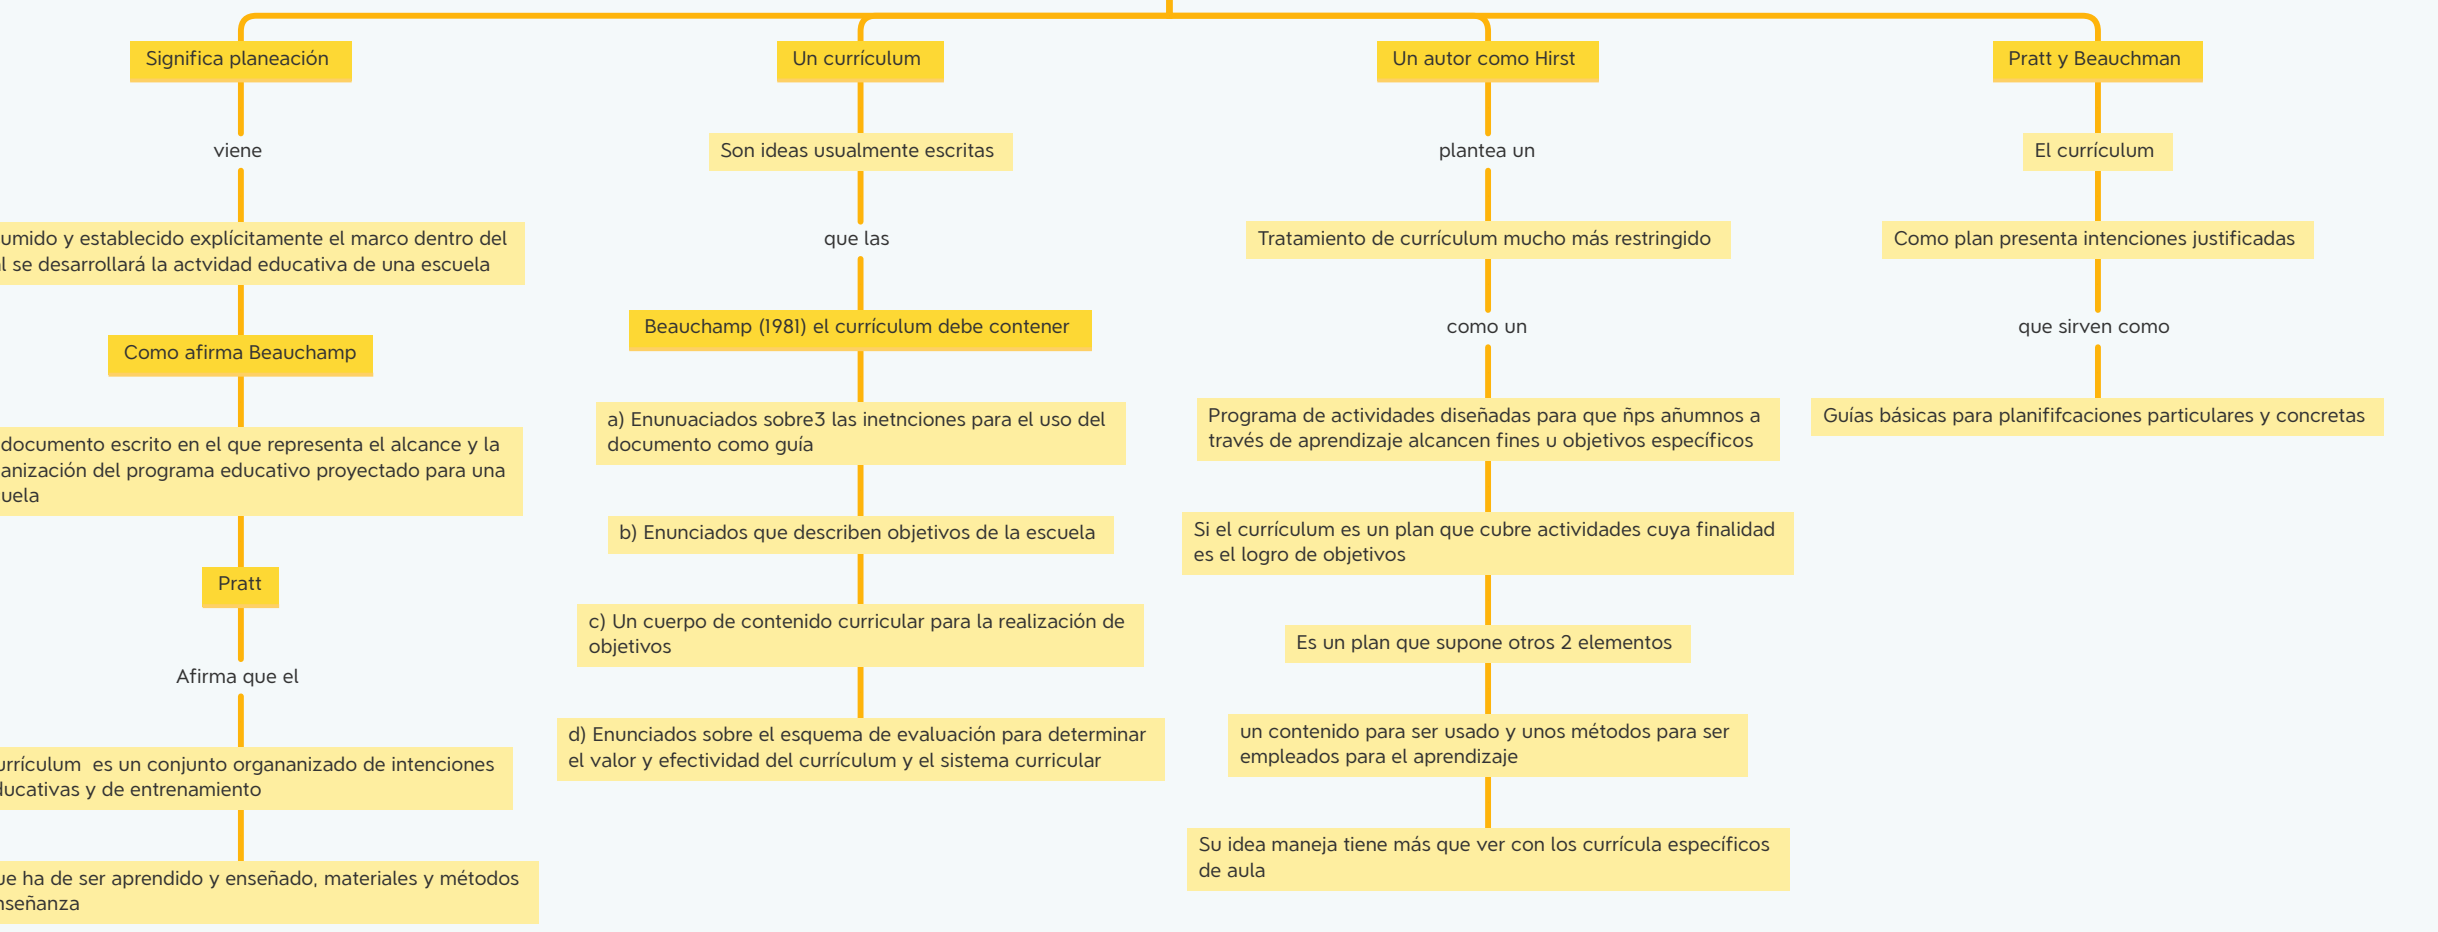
Significa planeación

viene

umido y establecido explícitamente el marco dentro del l se desarrollará la actvidad educativa de una escuela

Como afirma Beauchamp

documento escrito en el que representa el alcance y la anización del programa educativo proyectado para una uela

Pratt

Afirma que el

rrículum es un conjunto organanizado de intenciones lucativas y de entrenamiento

ue ha de ser aprendido y enseñado, materiales y métodos nseñanza

Un currículum

Son ideas usualmente escritas

que las

Beauchamp (1981) el currículum debe contener

a) Enunuaciados sobre3 las inetnciones para el uso del documento como guía

b) Enunciados que describen objetivos de la escuela

c) Un cuerpo de contenido curricular para la realización de objetivos

d) Enunciados sobre el esquema de evaluación para determinar el valor y efectividad del currículum y el sistema curricular

Un autor como Hirst

plantea un

Tratamiento de currículum mucho más restringido

como un

Programa de actividades diseñadas para que ñps añumnos a través de aprendizaje alcancen fines u objetivos específicos

Si el currículum es un plan que cubre actividades cuya finalidad es el logro de objetivos

Es un plan que supone otros 2 elementos

un contenido para ser usado y unos métodos para ser empleados para el aprendizaje

Su idea maneja tiene más que ver con los currícula específicos de aula

Pratt y Beauchman

El currículum

Como plan presenta intenciones justificadas

que sirven como

Guías básicas para planififcaciones particulares y concretas